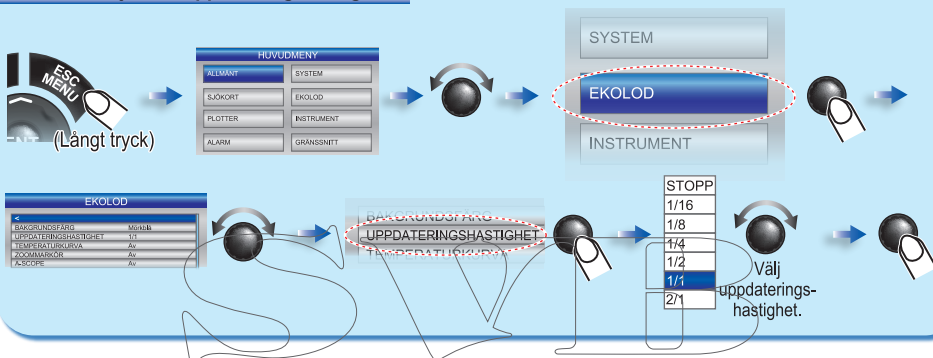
ESC MENU

ENT

(Långt tryck)

HUVUDMENY

ALLMÄNT

SYSTEM

SJÖKORT

EKOLOD

PLOTTER

INSTRUMENT

ALARM

GRÄNSSNITT

SYSTEM

EKOLOD

INSTRUMENT

EKOLOD

<

BAKGRUNDSFÄRG Mörkblå

UPPDATERINGSHASTIGHET 1/1

TEMPERATURKURVA Av

ZOOMMARKÖR Av

A-SCOPE Av

BAKGRUNDSFÄRG

UPPDATERINGSHASTIGHET

TEMPERATURKURVA

STOPP

1/16

1/8

1/4

1/2

1/1

2/1

Välj uppdateringshastighet.